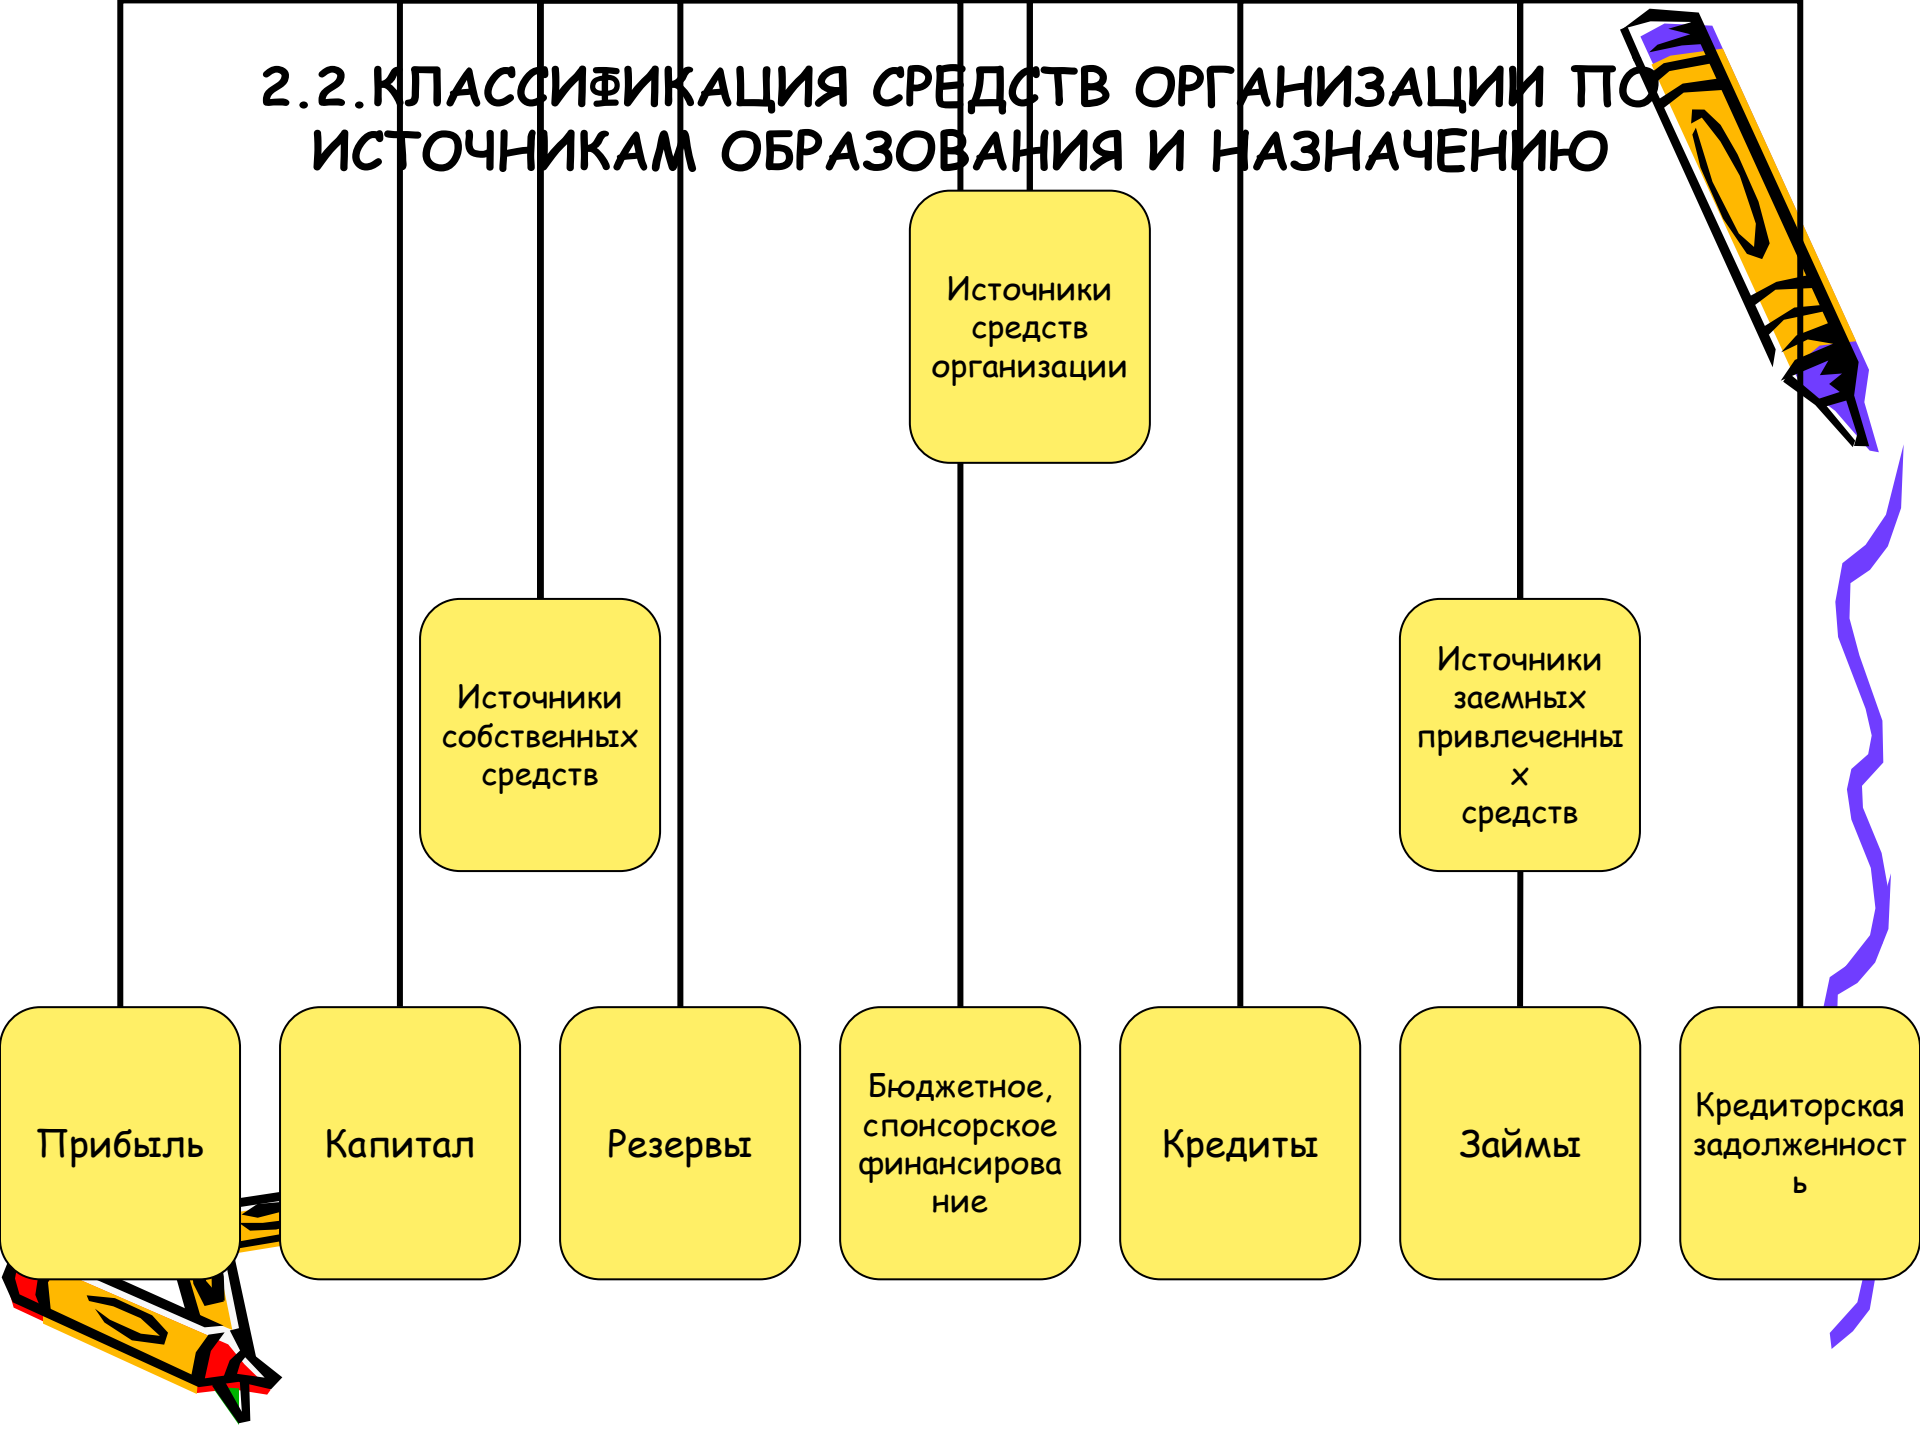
2.2.КЛАССИФИКАЦИЯ СРЕДСТВ ОРГАНИЗАЦИИ ПО ИСТОЧНИКАМ ОБРАЗОВАНИЯ И НАЗНАЧЕНИЮ

Источники средств организации

Источники собственных средств

Источники заемных привлеченных средств

Прибыль

Капитал

Резервы

Бюджетное, спонсорское финансирование

Кредиты

Займы

Кредиторская задолженность